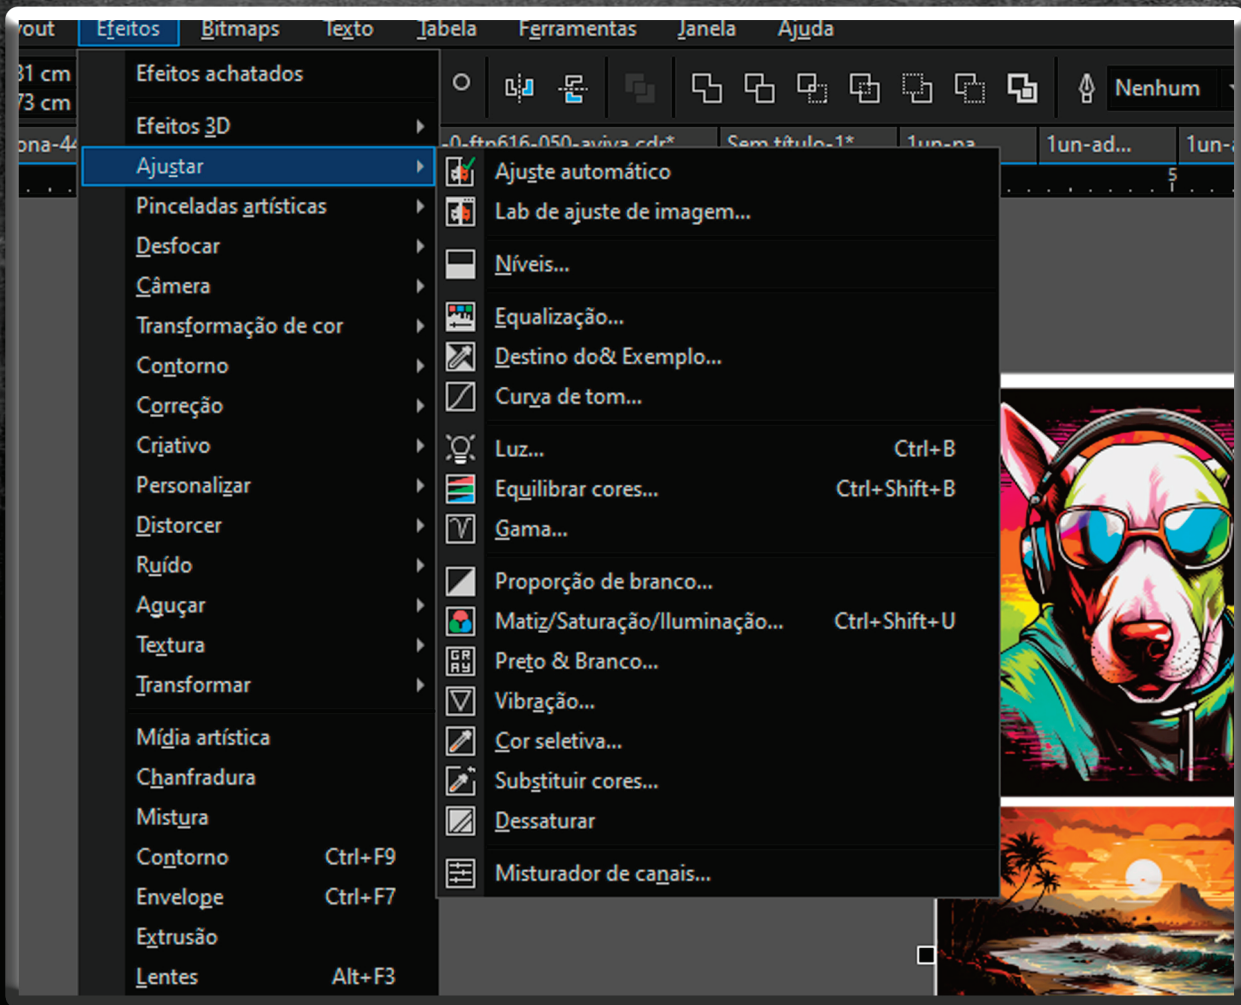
yout Efeitos Bitmaps Texto Tabela Ferramentas Janela Ajuda

31 cm
73 cm

Nenhum

ona-44 -0-ftp616-050-aviva.cdr* Sem título-1* 1un-pa... 1un-ad... 1un-

Efeitos achatados
Efeitos 3D
Ajustar
Pinceladas artísticas
Desfocar
Câmera
Transformação de cor
Contorno
Correção
Criativo
Personalizar
Distorcer
Ruído
Aguçar
Textura
Transformar
Mídia artística
Chanfradura
Mistura
Contorno Ctrl+F9
Envelope Ctrl+F7
Extrusão
Lentes Alt+F3

Ajuste automático
Lab de ajuste de imagem...
Níveis...
Equalização...
Destino do& Exemplo...
Curva de tom...
Luz... Ctrl+B
Equilibrar cores... Ctrl+Shift+B
Gama...
Proporção de branco...
Matiz/Saturação/Iluminação... Ctrl+Shift+U
Preto & Branco...
Vibração...
Cor seletiva...
Substituir cores...
Dessaturar
Misturador de canais...